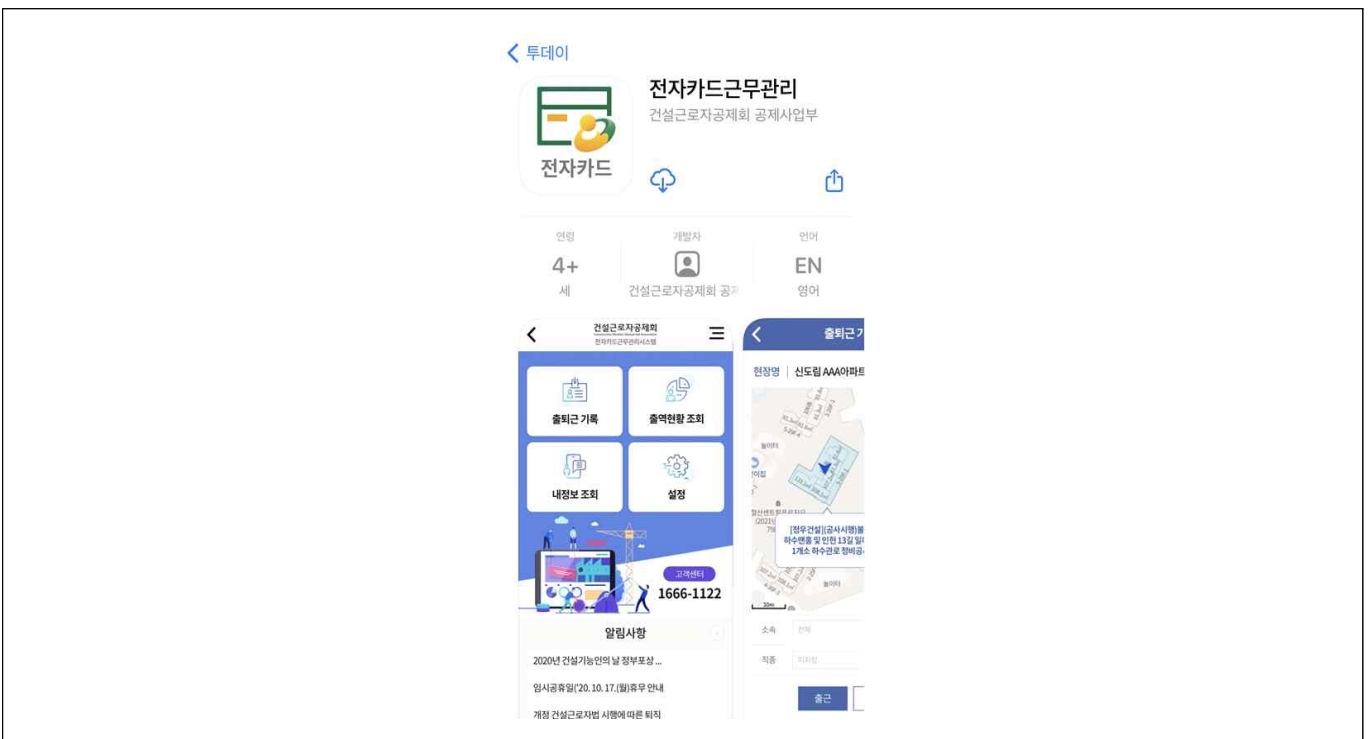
< 투데이

전자카드근무관리

건설근로자공제회 공제사업부

전자카드

연령
4+
세

개발자
건설근로자공제회 공제

언어
EN
영어

건설근로자공제회
전자카드근무관리시스템

출퇴근 기록

출역현황 조회

내정보 조회

설정

고객센터
1666-1122

알림사항

2020년 건설기능인의 날 정부포상 ...

임시공휴일('20. 10. 17.(월)휴무 안내

개정 건설근로자법 시행에 따른 퇴직

출퇴근 기

현장명 | 신도림 AAA아파트

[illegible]

소속

직종

출근